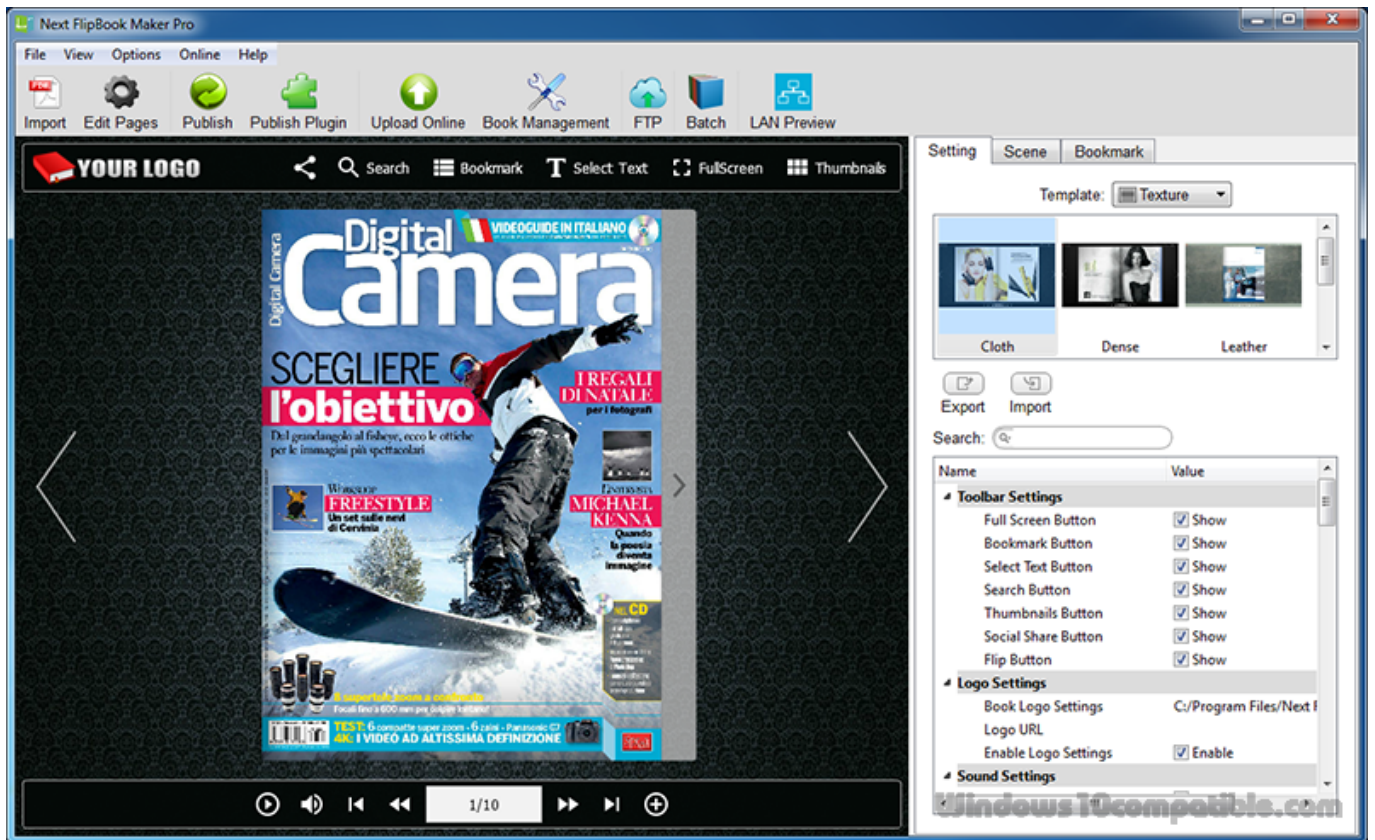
Next FlipBook Maker Pro

File View Options Online Help

Import Edit Pages Publish Publish Plugin Upload Online Book Management FTP Batch LAN Preview

YOUR LOGO Search Bookmark Select Text FullScreen Thumbnails

Digital Camera
VIDEOGUIDE IN ITALIANO
Digital Camera
SCEGLIERE
l'obiettivo
Dal grandangolo al fisheye, ecco le ottiche per le immagini più spettacolari
I REGALI DI NATALE per i fotografi
Workshop FREESTYLE Un set sulle nevi di Cervinia
MICHAEL KENNA Quando la poesia diventa immagine
NEL CD
8 superteleobiettivi a confronto
Focali fino a 600 mm per scatti lontani
TEST: 6 compatte super zoom • 6 zaini • Panasonic G7
4K: I VIDEO AD ALTISSIMA DEFINIZIONE

1/10

Setting Scene Bookmark
Template: Texture
Cloth Dense Leather
Export Import
Search:

| Name | Value |
|---|---|
| Toolbar Settings | |
| Full Screen Button | Show |
| Bookmark Button | Show |
| Select Text Button | Show |
| Search Button | Show |
| Thumbnails Button | Show |
| Social Share Button | Show |
| Flip Button | Show |
| Logo Settings | |
| Book Logo Settings | C:/Program Files/Next F |
| Logo URL | |
| Enable Logo Settings | Enable |
| Sound Settings | |

Windows10compatible.com